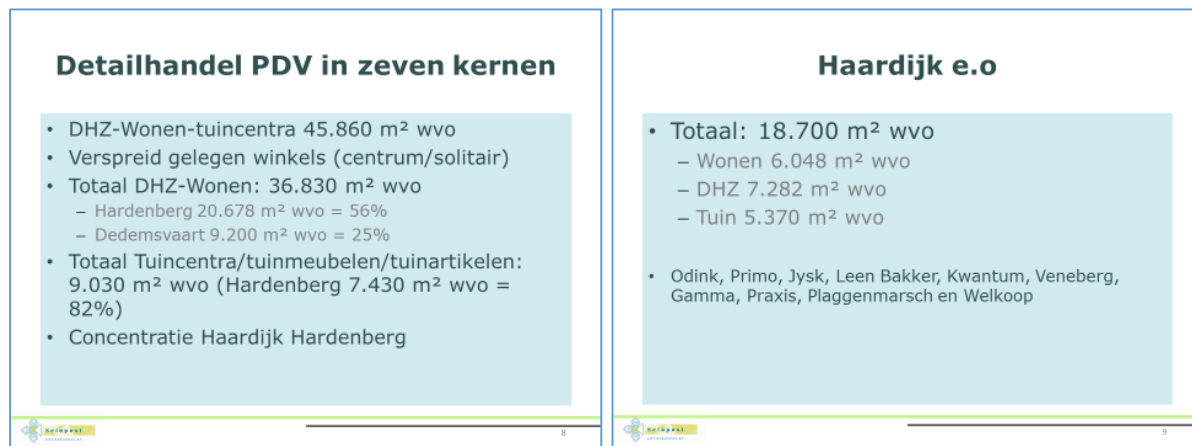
Detailhandel PDV in zeven kernen

- DHZ-Wonen-tuincentra 45.860 m² wvo
- Verspreid gelegen winkels (centrum/solitair)
- Totaal DHZ-Wonen: 36.830 m² wvo
  – Hardenberg 20.678 m² wvo = 56%
  – Dedemsvaart 9.200 m² wvo = 25%
- Totaal Tuincentra/tuinmeubelen/tuinartikelen: 9.030 m² wvo (Hardenberg 7.430 m² wvo = 82%)
- Concentratie Haardijk Hardenberg

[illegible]

8

Haardijk e.o

- Totaal: 18.700 m² wvo
  – Wonen 6.048 m² wvo
  – DHZ 7.282 m² wvo
  – Tuin 5.370 m² wvo

- Odink, Primo, Jysk, Leen Bakker, Kwantum, Veneberg, Gamma, Praxis, Plaggenmarsch en Welkoop

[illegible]

9